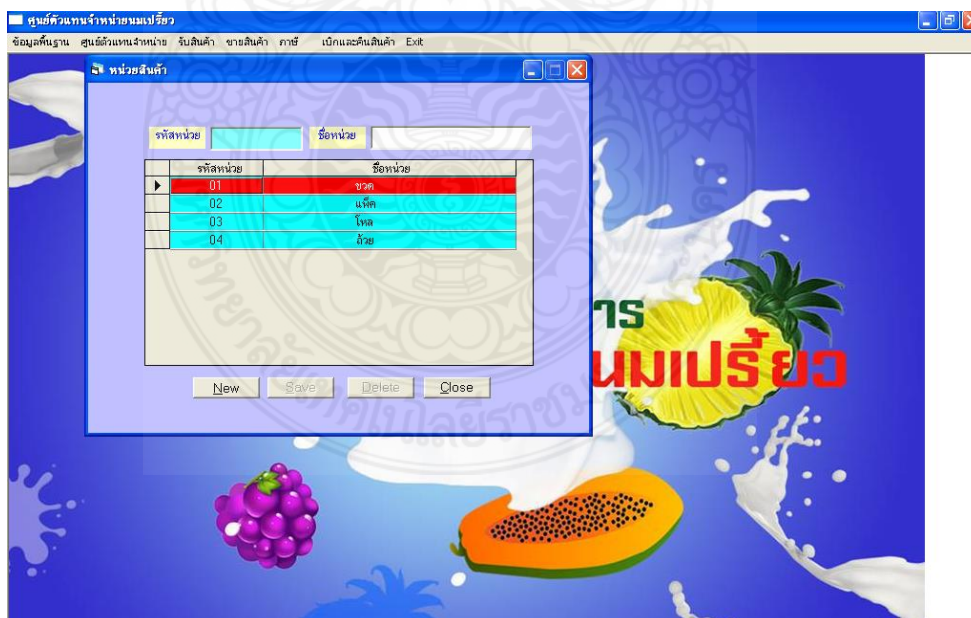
ศูนย์ตัวแทนจำหน่ายนมเปรี้ยว

ข้อมูลพื้นฐาน ศูนย์ตัวแทนจำหน่าย รับสินค้า ขายสินค้า ภาษี เบิกและคืนสินค้า Exit

หน่วยสินค้า

รหัสหน่วย ชื่อหน่วย

| รหัสหน่วย | ชื่อหน่วย |
|---|---|
| 01 | ขวด |
| 02 | แพ็ค |
| 03 | โหล |
| 04 | ถ้วย |

New Save Delete Close

าร
นมเปรี้ยว